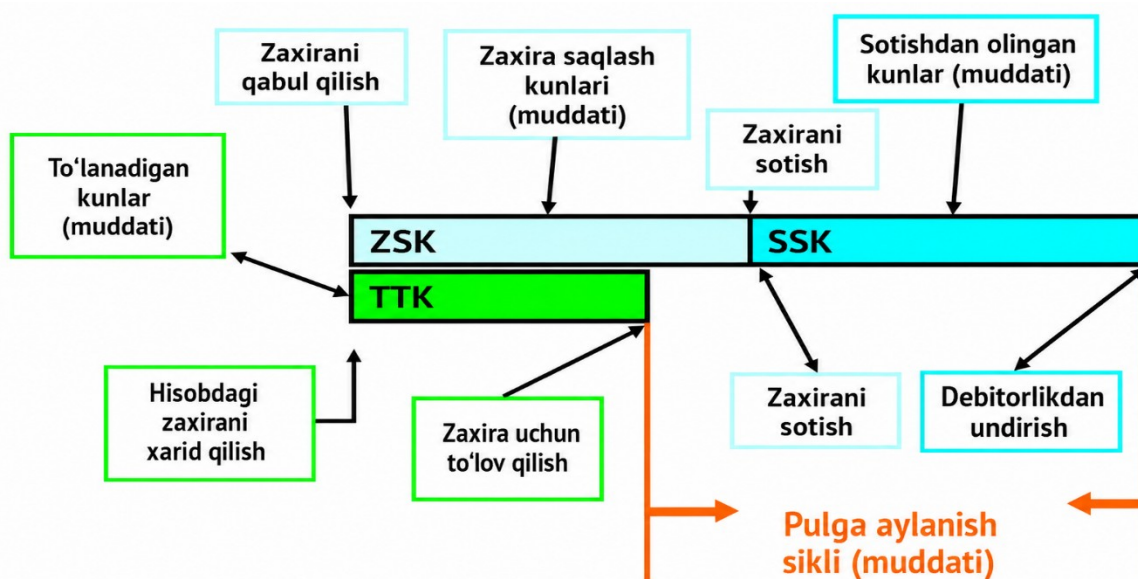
Zaxirani qabul qilish

Zaxira saqlash kunlari (muddati)

Sotishdan olingan kunlar (muddati)

Zaxirani sotish

To‘lanadigan kunlar (muddati)

ZSK

SSK

TTK

Hisobdagi zaxirani xarid qilish

Zaxira uchun to‘lov qilish

Zaxirani sotish

Debitorlikdan undirish

Pulga aylanish sikli (muddati)